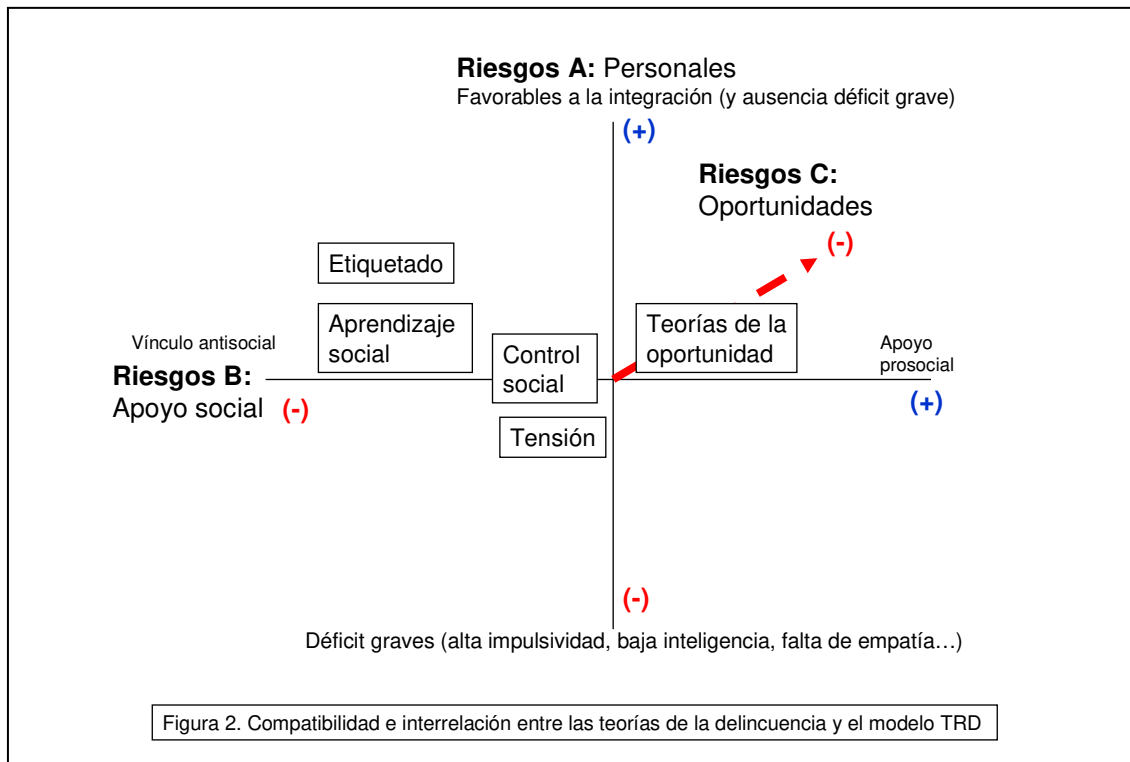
**Riesgos A:** Personales
Favorables a la integración (y ausencia déficit grave)

(+)

**Riesgos C:**
Oportunidades

(-)

Etiquetado

Vínculo antisocial

Aprendizaje social

Control social

Teorías de la oportunidad

Apoyo prosocial

**Riesgos B:**
Apoyo social (-)

(+)

Tensión

(-)

Déficit graves (alta impulsividad, baja inteligencia, falta de empatía…)

Figura 2. Compatibilidad e interrelación entre las teorías de la delincuencia y el modelo TRD